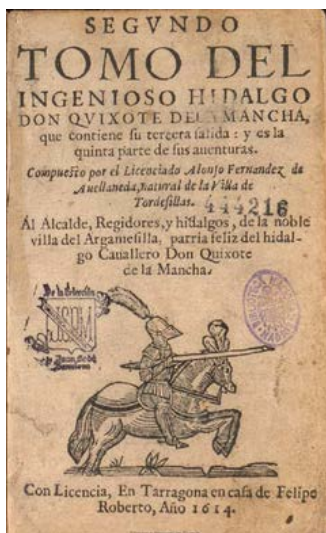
SEGVNDO
TOMO DEL
INGENIOSO HIDALGO
DON QVIXOTE DE LA MANCHA,
que contiene su tercera salida: y es la quinta parte de sus auenturas.

Compuesto por el Licenciado Alonso Fernandez de Auellaneda, natural de la Villa de Tordesillas.

Al Alcalde, Regidores, y hidalgos, de la noble villa del Argamesilla, patria feliz del hidalgo Cauallero Don Quixote de la Mancha.

44216

Con Licencia, En Tarragona en casa de Felipe Roberto, Año 1614.